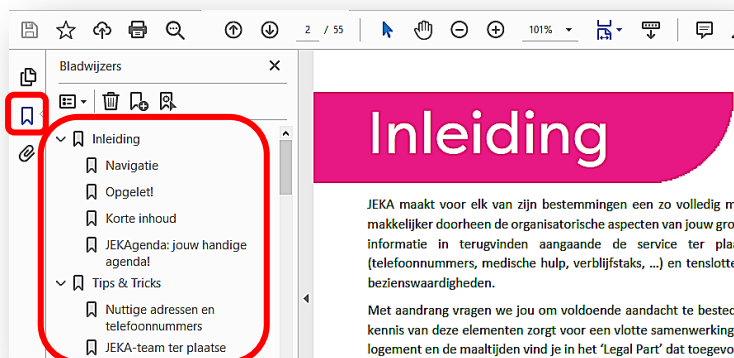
2 / 55

101%

Bladwijzers

Inleiding

Navigatie

Opgelet!

Korte inhoud

JEKAgenda: jouw handige agenda!

Tips & Tricks

Nuttige adressen en telefoonnummers

JEKA-team ter plaatse

Inleiding

JEKA maakt voor elk van zijn bestemmingen een zo volledig m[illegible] makkelijker doorheen de organisatorische aspecten van jouw gro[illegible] informatie in terugvinden aangaande de service ter plaa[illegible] (telefoonnummers, medische hulp, verblijfstaks, ...) en tenslotte bezienswaardigheden.

Met aandrang vragen we jou om voldoende aandacht te bested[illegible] kennis van deze elementen zorgt voor een vlotte samenwerking logement en de maaltijden vind je in het 'Legal Part' dat toegevo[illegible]